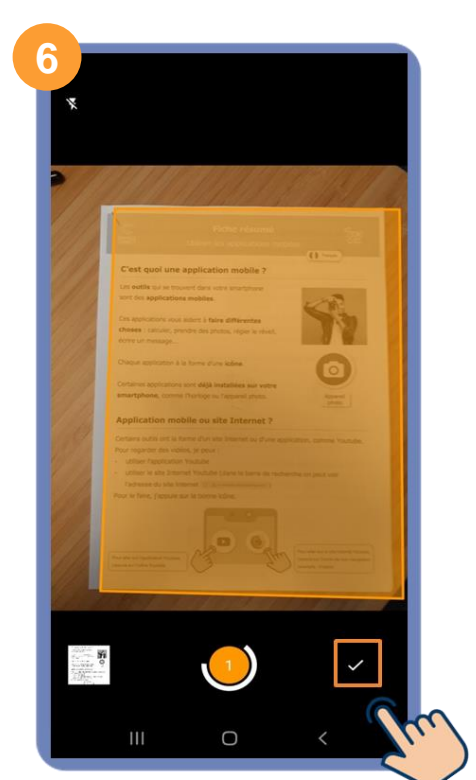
6

Fiche résumé

C'est quoi une application mobile ?

Les outils qui se trouvent dans votre smartphone sont des applications mobiles.

Ces applications vous aident à faire différentes choses : calculer, prendre des photos, régler le réveil, écrire un message...

Chaque application a la forme d'une icône.

Certaines applications sont déjà installées sur votre smartphone, comme l'horloge ou l'appareil photo.

Application mobile ou site Internet ?

Certains outils ont la forme d'un site Internet ou d'une application, comme Youtube. Pour regarder des vidéos, je peux :
- utiliser l'application Youtube
- utiliser le site Internet Youtube (dans la barre de recherche on peut voir l'adresse du site Internet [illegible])

Pour le faire, j'appuie sur la bonne icône.

1